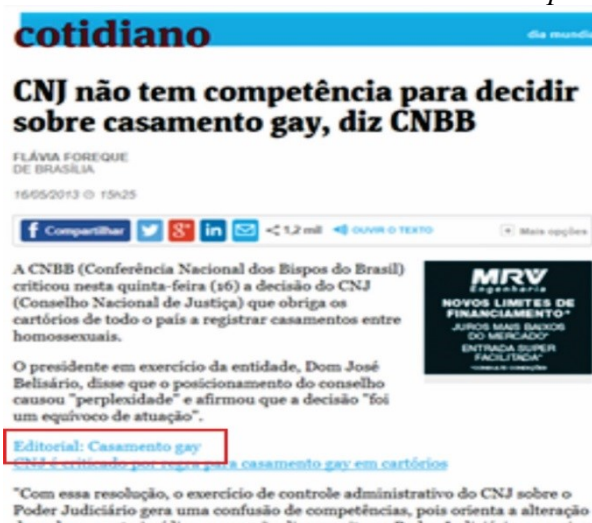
cotidiano

dia mundi

CNJ não tem competência para decidir sobre casamento gay, diz CNBB

FLÁVIA FOREQUE
DE BRASÍLIA

16/05/2013 ◷ 15h25

Compartilhar 8+ in <1,2 mil OUVIR O TEXTO Mais opções

A CNBB (Conferência Nacional dos Bispos do Brasil) criticou nesta quinta-feira (16) a decisão do CNJ (Conselho Nacional de Justiça) que obriga os cartórios de todo o país a registrar casamentos entre homossexuais.

MRV Engenharia
NOVOS LIMITES DE FINANCIAMENTO*
JUROS MAIS BAIXOS DO MERCADO*
ENTRADA SUPER FACILITADA*

O presidente em exercício da entidade, Dom José Belisário, disse que o posicionamento do conselho causou "perplexidade" e afirmou que a decisão "foi um equívoco de atuação".

Editorial: Casamento gay
CNJ é criticado por regra para casamento gay em cartórios

"Com essa resolução, o exercício de controle administrativo do CNJ sobre o Poder Judiciário gera uma confusão de competências, pois orienta a alteração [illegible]